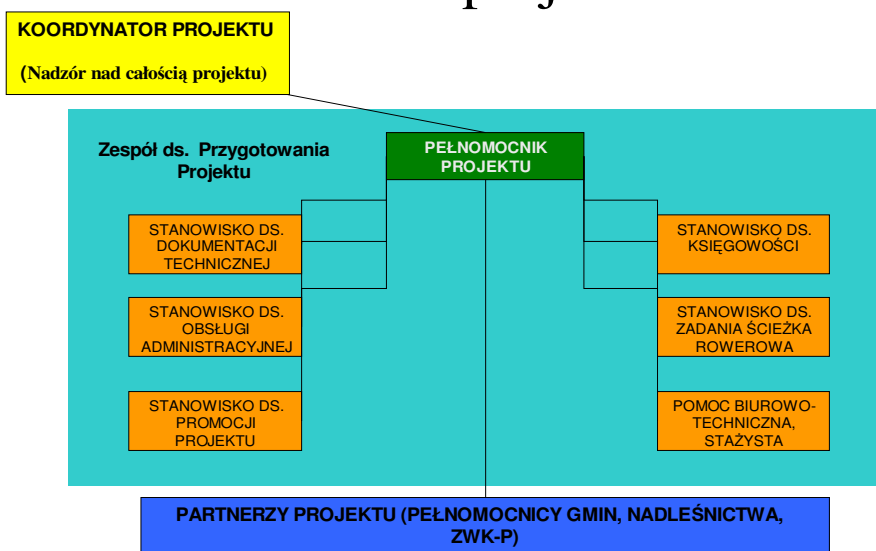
KOORDYNATOR PROJEKTU

(Nadzór nad całością projektu)

Zespół ds. Przygotowania Projektu

PEŁNOMOCNIK PROJEKTU

STANOWISKO DS. DOKUMENTACJI TECHNICZNEJ

STANOWISKO DS. OBSŁUGI ADMINISTRACYJNEJ

STANOWISKO DS. PROMOCJI PROJEKTU

STANOWISKO DS. KSIĘGOWOŚCI

STANOWISKO DS. ZADANIA ŚCIEŻKA ROWEROWA

POMOC BIUROWO-TECHNICZNA, STAŻYSTA

PARTNERZY PROJEKTU (PEŁNOMOCNICY GMIN, NADLEŚNICTWA, ZWK-P)